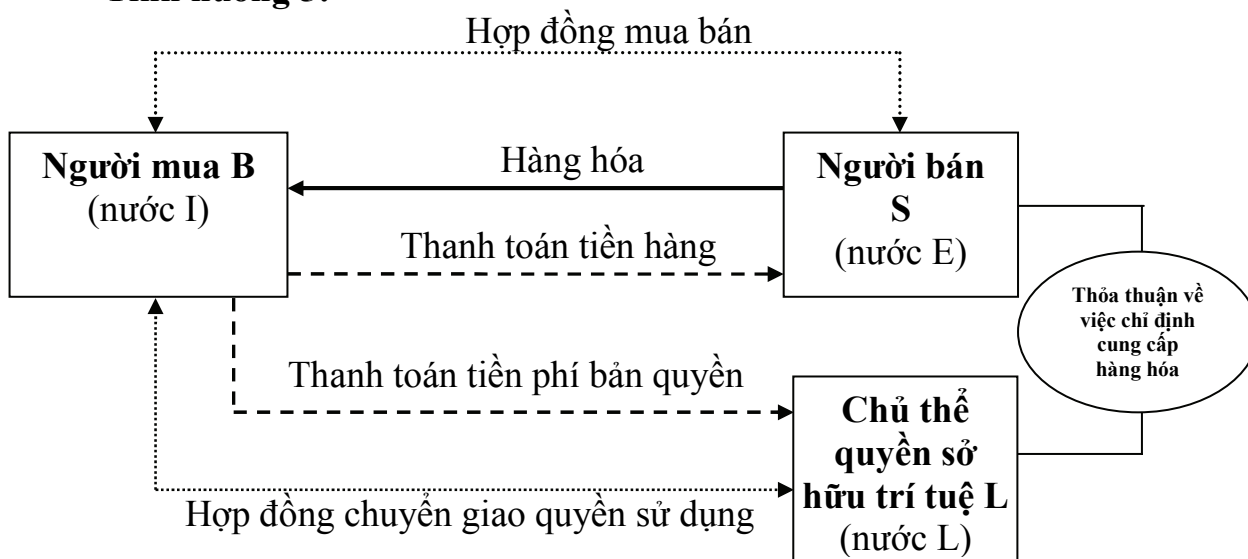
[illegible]

Hợp đồng mua bán

**Người mua B**
(nước I)

Hàng hóa

**Người bán S**
(nước E)

Thanh toán tiền hàng

Thỏa thuận về việc chỉ định cung cấp hàng hóa

Thanh toán tiền phí bản quyền

**Chủ thể quyền sở hữu trí tuệ L**
(nước L)

Hợp đồng chuyển giao quyền sử dụng